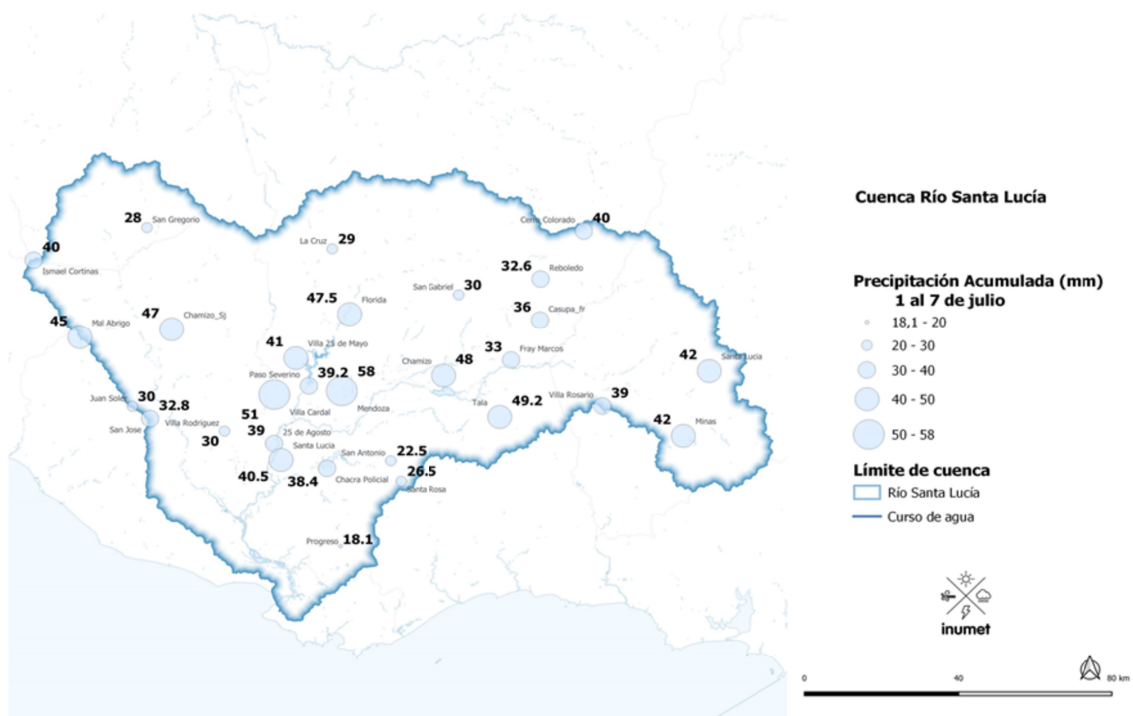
28 San Gregorio
40 Ismael Cortinas
La Cruz 29
Cerro Colorado 40
32.6 Reboledo
San Gabriel 30
47.5 Florida
36 Casupa_fr
45 Mal Abrigo
47 Chamizo_Sj
41 Villa 25 de Mayo
33 Fray Marcos
Chamizo 48
42 Santa Lucia
Paso Severino 39.2 58
Villa Cardal Mendoza
Juan Soler 30
32.8
San Jose
Villa Rodriguez
30
51
39
25 de Agosto
Santa Lucia
Tala 49.2
Villa Rosario 39
42 Minas
San Antonio 22.5
40.5
38.4 Chacra Policial
26.5 Santa Rosa
Progreso 18.1

Cuenca Río Santa Lucía

Precipitación Acumulada (mm)
1 al 7 de julio
18,1 - 20
20 - 30
30 - 40
40 - 50
50 - 58

Límite de cuenca
Río Santa Lucía
Curso de agua

inumet

0 40 80 km